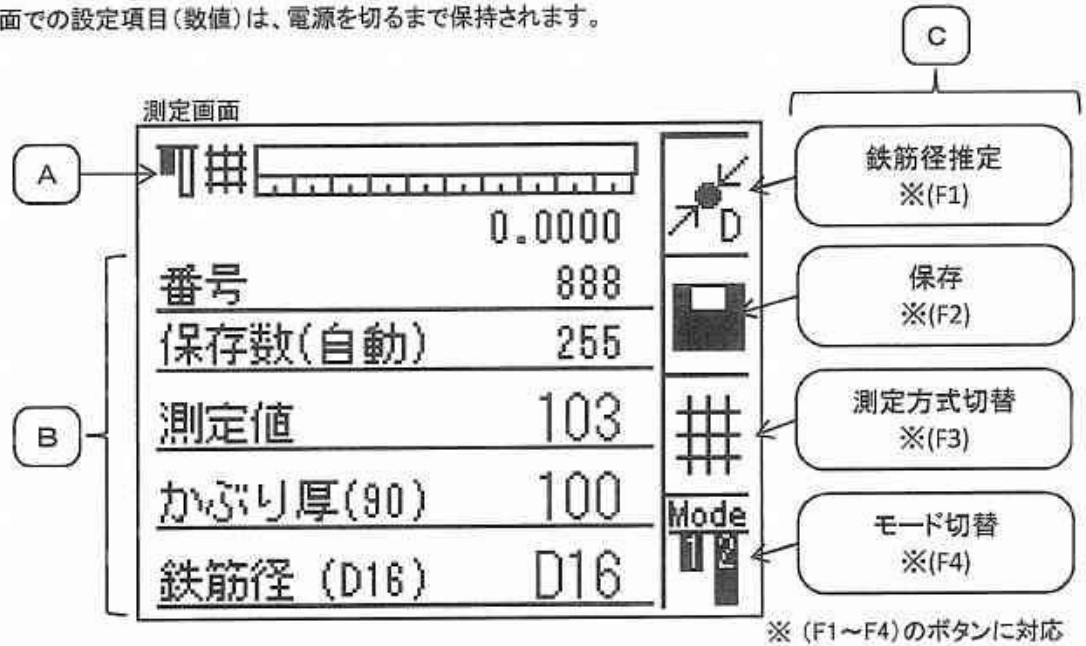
面での設定項目(数値)は、電源を切るまで保持されます。

C

測定画面

A

0.0000

D

番号 888

保存数(自動) 255

測定値 103

かぶり厚(90) 100

鉄筋径 (D16) D16

B

Mode
1 2

鉄筋径推定
※(F1)

保存
※(F2)

測定方式切替
※(F3)

モード切替
※(F4)

※ (F1～F4)のボタンに対応